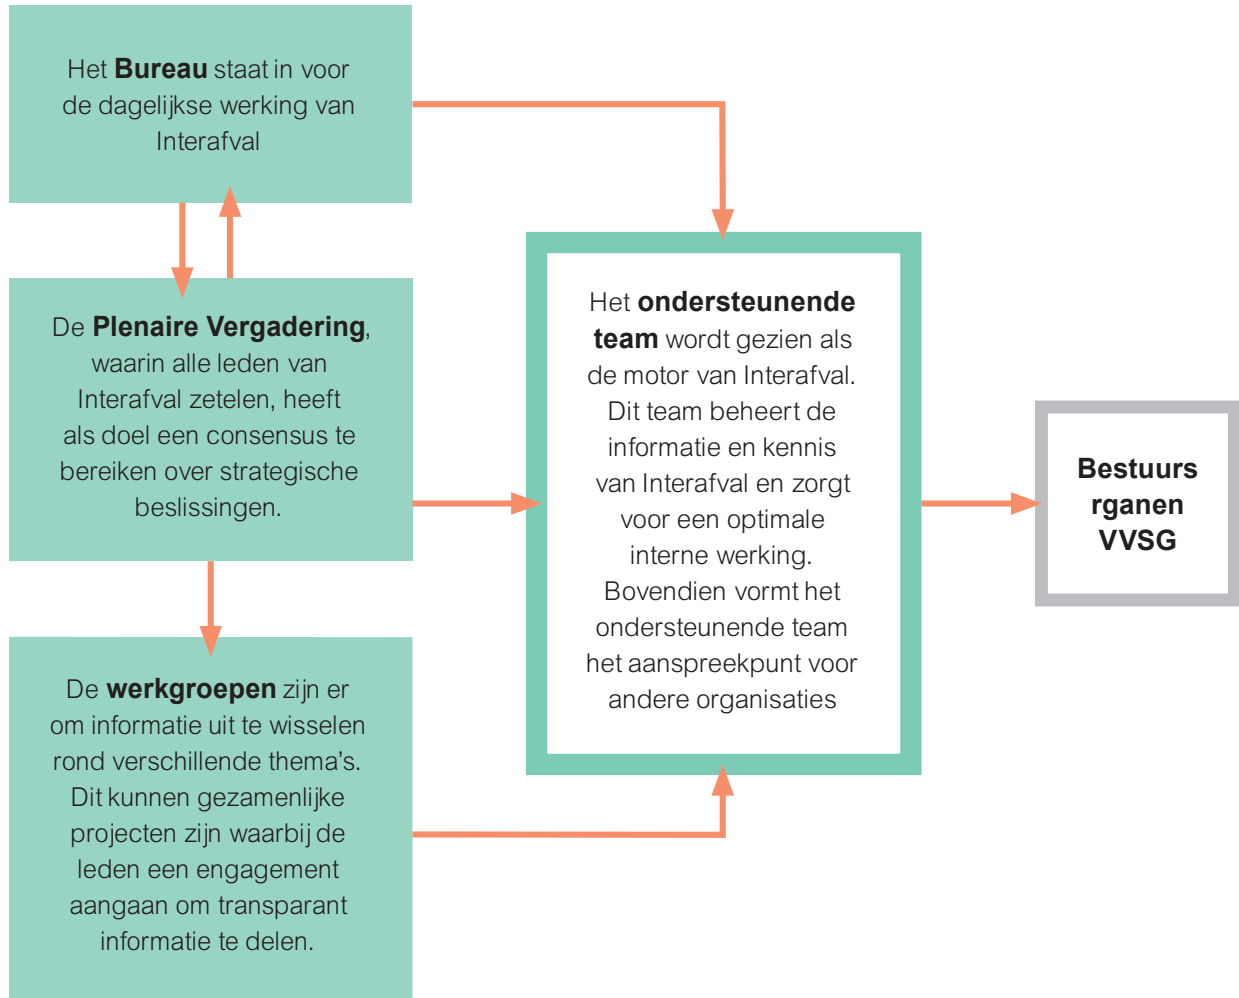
Het **Bureau** staat in voor de dagelijkse werking van Interafval

De **Plenaire Vergadering**, waarin alle leden van Interafval zetelen, heeft als doel een consensus te bereiken over strategische beslissingen.

De **werkgroepen** zijn er om informatie uit te wisselen rond verschillende thema's. Dit kunnen gezamenlijke projecten zijn waarbij de leden een engagement aangaan om transparant informatie te delen.

Het **ondersteunende team** wordt gezien als de motor van Interafval. Dit team beheert de informatie en kennis van Interafval en zorgt voor een optimale interne werking. Bovendien vormt het ondersteunende team het aanspreekpunt voor andere organisaties

**Bestuurs rganen VVSG**